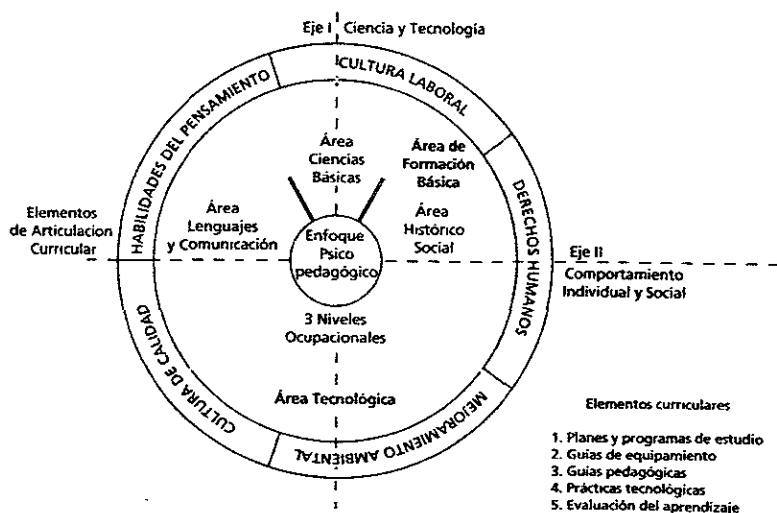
Eje I Ciencia y Tecnología

CULTURA LABORAL

HABILIDADES DEL PENSAMIENTO

DERECHOS HUMANOS

CULTURA DE CALIDAD

MEJORAMIENTO AMBIENTAL

Área Ciencias Básicas

Área de Formación Básica

Área Lenguajes y Comunicación

Área Histórico Social

Enfoque Psico pedagógico

3 Niveles Ocupacionales

Área Tecnológica

Elementos de Articulacion Curricular

Eje II Comportamiento Individual y Social

Elementos curriculares

1. Planes y programas de estudio
2. Guias de equipamiento
3. Guias pedagógicas
4. Prácticas tecnológicas
5. Evaluación del aprendizaje